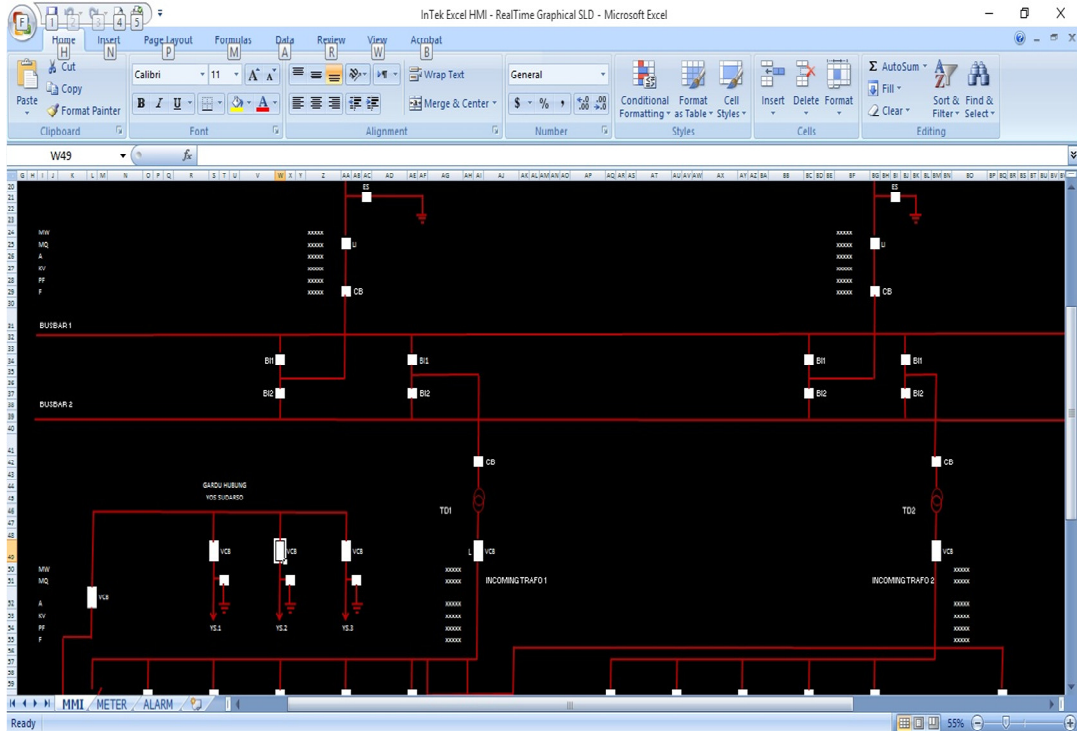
F 1 2 3 4 5

InTek Excel HMI - RealTime Graphical SLD - Microsoft Excel

Home H Insert N Page Layout P Formulas M Data A Review R View W Acrobat B

Cut
Copy
Paste
Format Painter
Clipboard

Calibri 11
B I U
Font

Wrap Text
Merge & Center
Alignment

General
$ % ,
Number

Conditional Formatting
Format as Table
Cell Styles
Styles

Insert
Delete
Format
Cells

AutoSum
Fill
Clear
Sort & Filter
Find & Select
Editing

W49
fx

ES
xxxxx
xxxxx
xxxxx
xxxxx
xxxxx
xxxxx
LI
CB

MW
MQ
A
KV
PF
F

ES
xxxxx
xxxxx
xxxxx
xxxxx
xxxxx
xxxxx
LI
CB

BUSBAR 1

BI1
BI1
BI1
BI1

BI2
BI2
BI2
BI2

BUSBAR 2

CB
CB

GARDU HUBUNG
YOS SUDARSO

TD1
TD2

MW
MQ
A
KV
PF
F

VCB
VCB
VCB
VCB
VCB
VCB

L
xxxxx
xxxxx
INCOMING TRAFO 1
xxxxx
xxxxx
xxxxx
xxxxx

INCOMING TRAFO 2
xxxxx
xxxxx
xxxxx
xxxxx
xxxxx
xxxxx

YS.1
YS.2
YS.3

MMI METER ALARM

Ready
55%